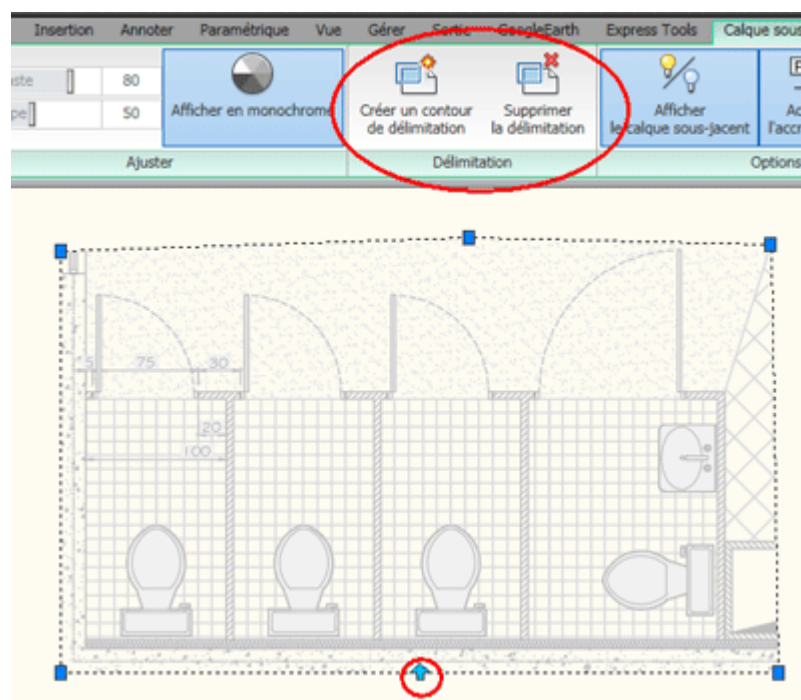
Insertion Annoter Paramétrique Vue Gérer Sortie GoogleEarth Express Tools Calque sous

aste 80
pe 50

Afficher en monochrome

Créer un contour de délimitation

Supprimer la délimitation

Afficher le calque sous-jacent

Ac l'accr

Ajuster

Délimitation

Options

5 75 30

20

100